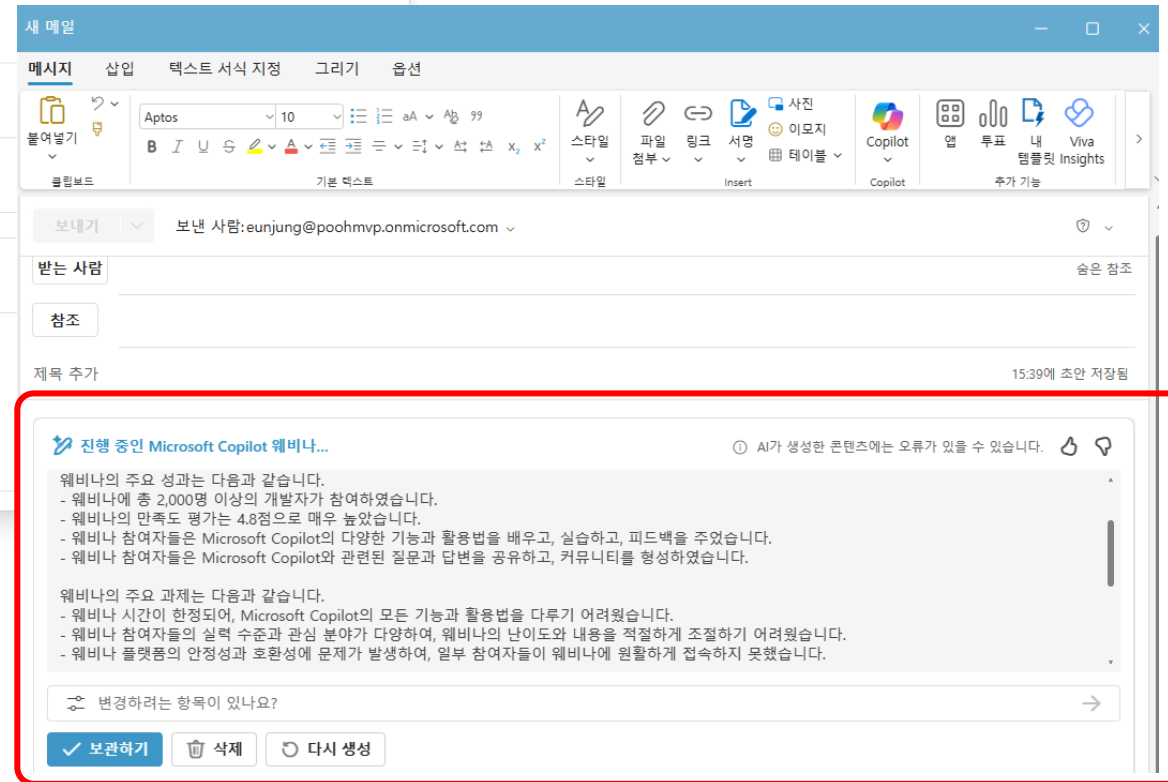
새 메일

메시지 삽입 텍스트 서식 지정 그리기 옵션

붙여넣기
클립보드

Aptos 10
B I U S A $x_2$ $x^2$
기본 텍스트

스타일
스타일

파일 첨부 링크 서명 사진 이모지 테이블
Insert

Copilot
Copilot

앱 투표 내 템플릿 Viva Insights
추가 기능

보내기 보낸 사람: eunjung@poohmvp.onmicrosoft.com

받는 사람 숨은 참조

참조

제목 추가 15:39에 초안 저장됨

진행 중인 Microsoft Copilot 웨비나... AI가 생성한 콘텐츠에는 오류가 있을 수 있습니다.

웨비나의 주요 성과는 다음과 같습니다.
- 웨비나에 총 2,000명 이상의 개발자가 참여하였습니다.
- 웨비나의 만족도 평가는 4.8점으로 매우 높았습니다.
- 웨비나 참여자들은 Microsoft Copilot의 다양한 기능과 활용법을 배우고, 실습하고, 피드백을 주었습니다.
- 웨비나 참여자들은 Microsoft Copilot와 관련된 질문과 답변을 공유하고, 커뮤니티를 형성하였습니다.

웨비나의 주요 과제는 다음과 같습니다.
- 웨비나 시간이 한정되어, Microsoft Copilot의 모든 기능과 활용법을 다루기 어려웠습니다.
- 웨비나 참여자들의 실력 수준과 관심 분야가 다양하여, 웨비나의 난이도와 내용을 적절하게 조절하기 어려웠습니다.
- 웨비나 플랫폼의 안정성과 호환성에 문제가 발생하여, 일부 참여자들이 웨비나에 원활하게 접속하지 못했습니다.

변경하려는 항목이 있나요?

보관하기 삭제 다시 생성